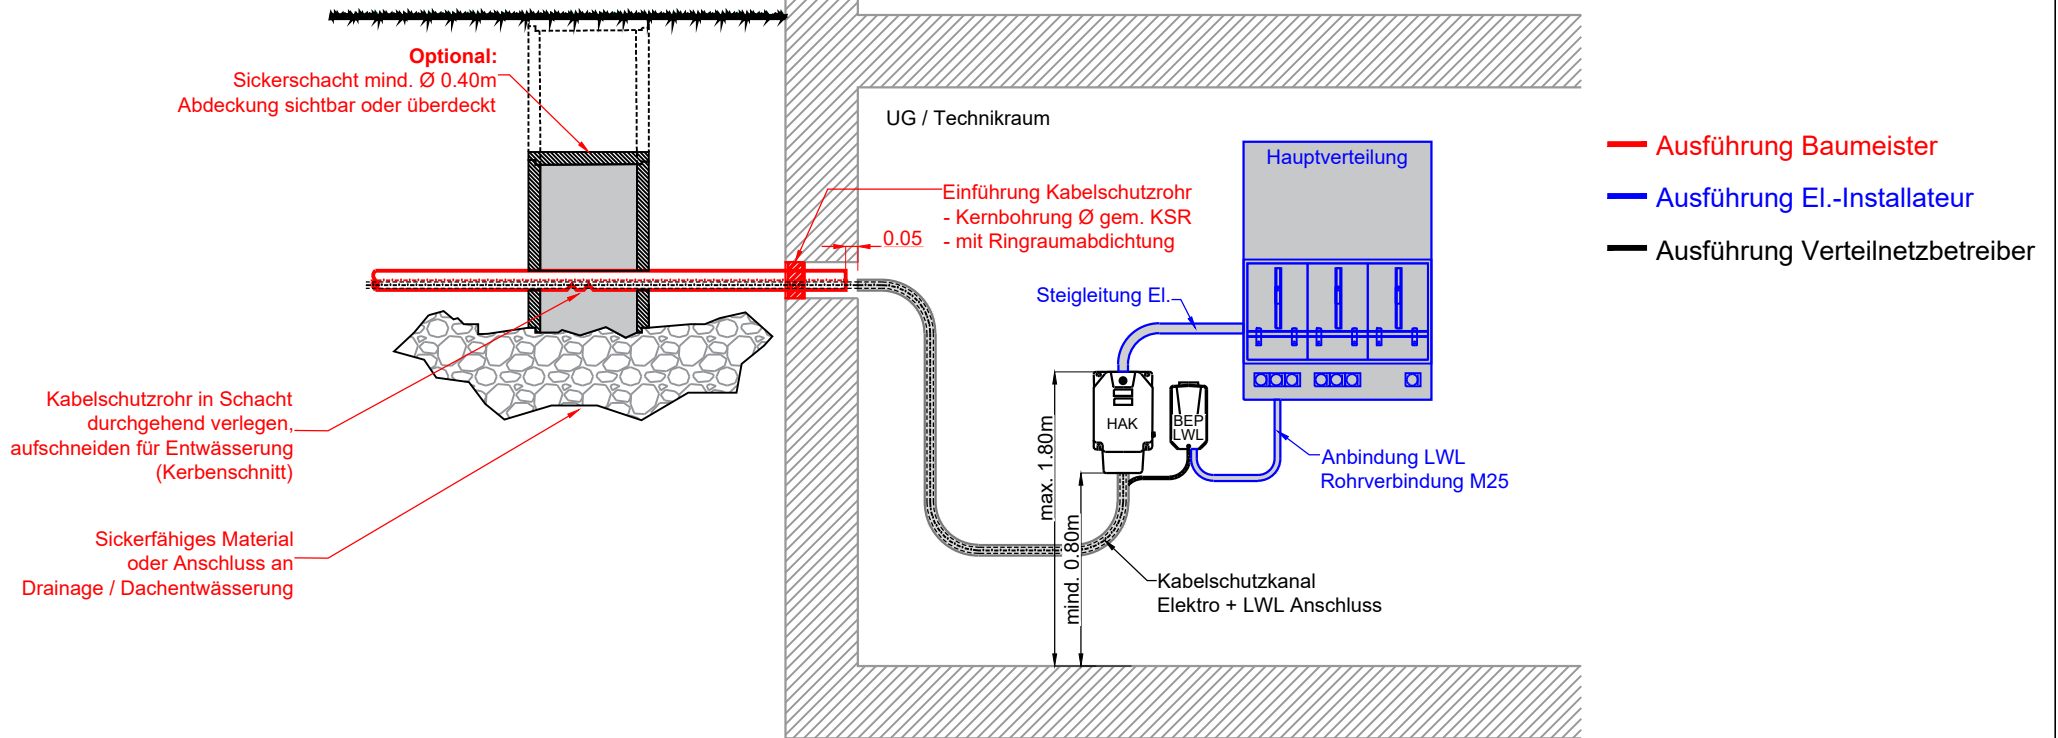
Optional:
Sickerschacht mind. Ø 0.40m
Abdeckung sichtbar oder überdeckt

UG / Technikraum

Ausführung Baumeister
Ausführung El.-Installateur
Ausführung Verteilnetzbetreiber

Hauptverteilung

Einführung Kabelschutzrohr
- Kernbohrung Ø gem. KSR
- mit Ringraumabdichtung

0.05

Steigleitung El.

HAK

BEP LWL

Anbindung LWL
Rohrverbindung M25

max. 1.80m

mind. 0.80m

Kabelschutzkanal
Elektro + LWL Anschluss

Kabelschutzrohr in Schacht durchgehend verlegen, aufschneiden für Entwässerung (Kerbenschnitt)

Sickerfähiges Material oder Anschluss an Drainage / Dachentwässerung